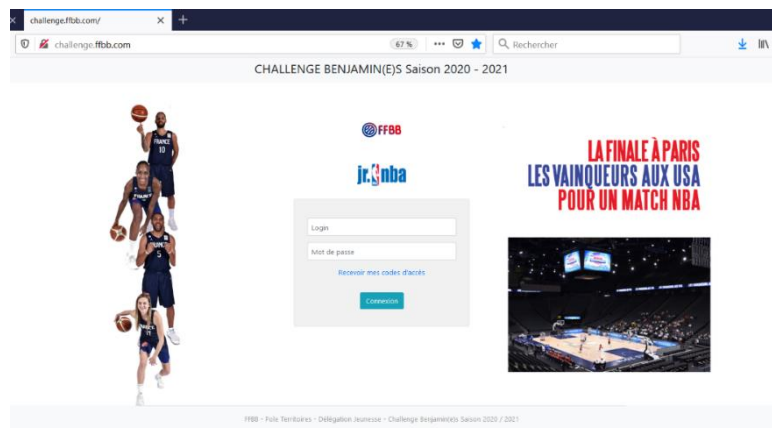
challenge.ffbb.com/

challenge.ffbb.com

67 %

Rechercher

CHALLENGE BENJAMIN(E)S Saison 2020 - 2021

FRANCE 10

FRANCE

FRANCE 5

FRANCE

FFBB

jr.nba

Login

Mot de passe

Recevoir mes codes d'accès

Connexion

LA FINALE À PARIS
LES VAINQUEURS AUX USA
POUR UN MATCH NBA

FFBB - Pole Territoires - Délégation Jeunesse - Challenge Benjamin(e)s Saison 2020 / 2021